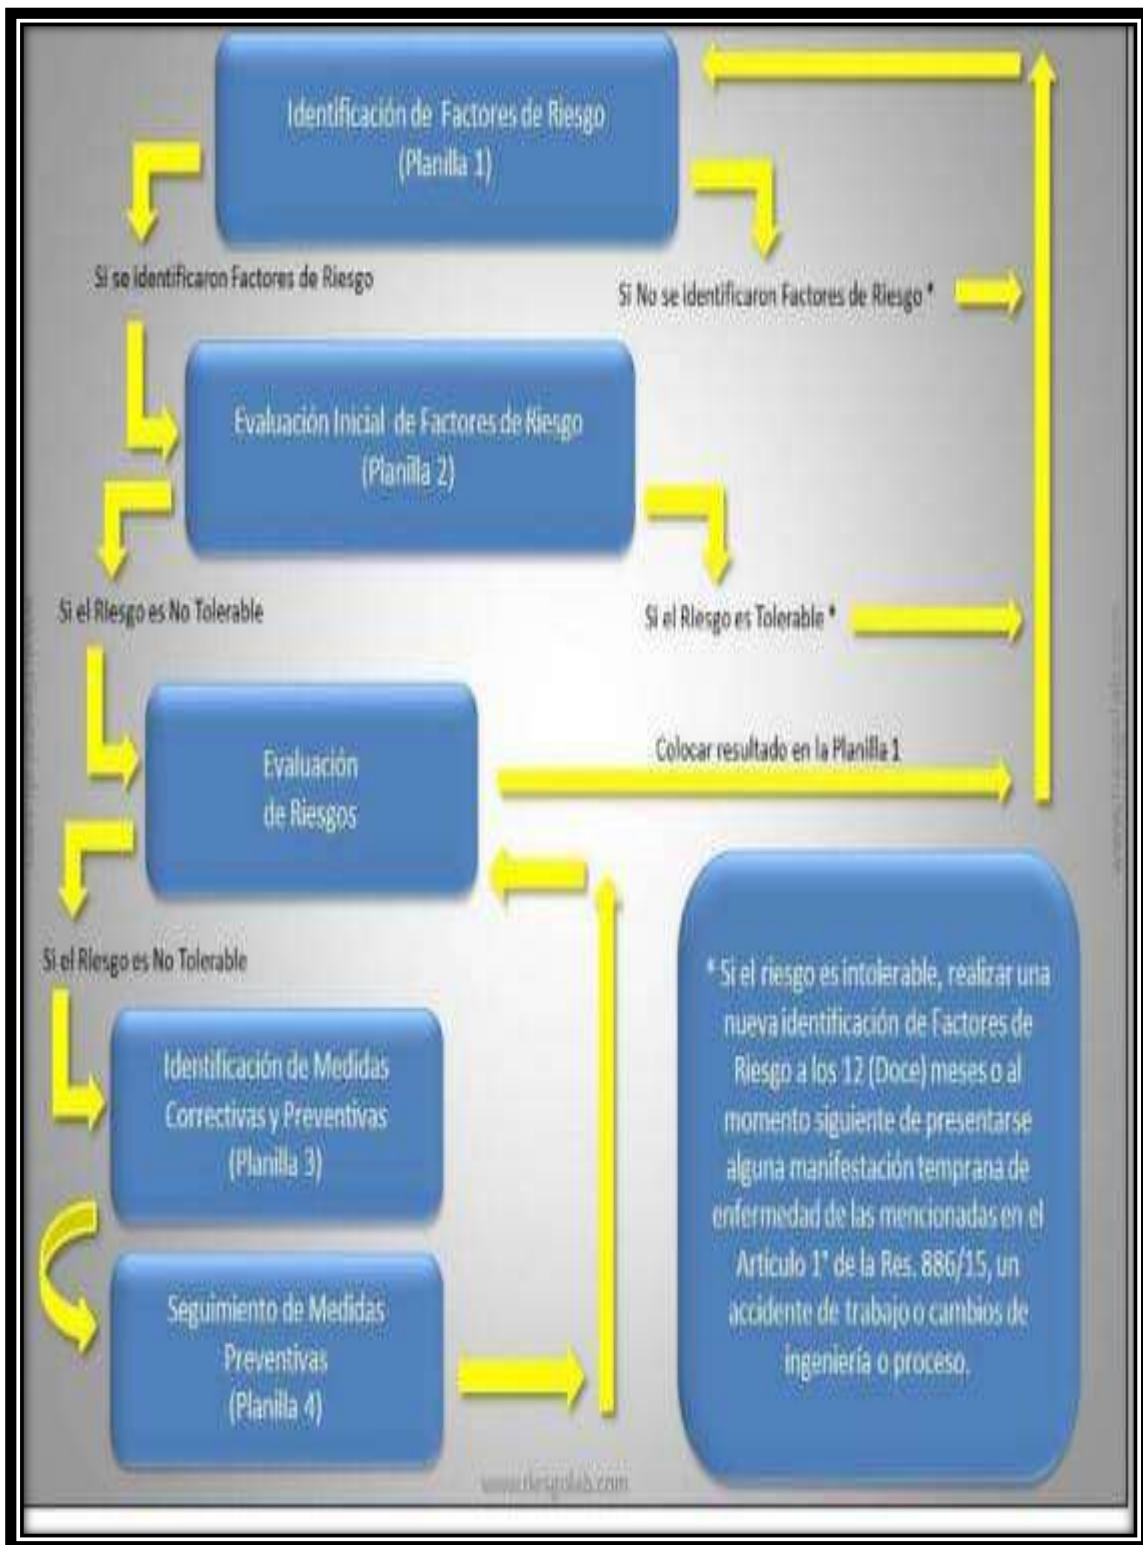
Identificación de Factores de Riesgo
(Planilla 1)

Si se identificaron Factores de Riesgo

Si No se identificaron Factores de Riesgo *

Evaluación Inicial de Factores de Riesgo
(Planilla 2)

Si el Riesgo es No Tolerable

Si el Riesgo es Tolerable *

Evaluación
de Riesgos

Colocar resultado en la Planilla 1

Si el Riesgo es No Tolerable

Identificación de Medidas
Correctivas y Preventivas
(Planilla 3)

Seguimiento de Medidas
Preventivas
(Planilla 4)

* Si el riesgo es intolerable, realizar una nueva identificación de Factores de Riesgo a los 12 (Doce) meses o al momento siguiente de presentarse alguna manifestación temprana de enfermedad de las mencionadas en el Artículo 1° de la Res. 886/15, un accidente de trabajo o cambios de ingeniería o proceso.

www.riesgolab.com